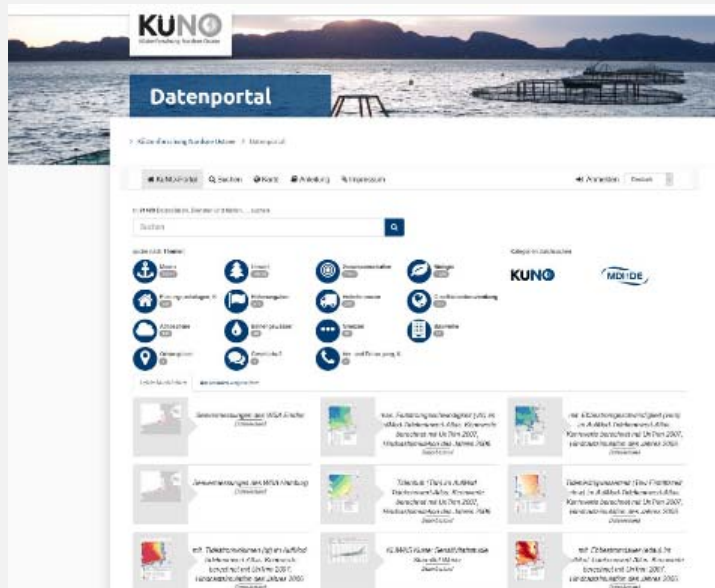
KUNO
Küstenforschung Nordsee Ostsee

Datenportal

> Küstenforschung Nordsee Ostsee > Datenportal

KüNO-Portal   Suchen   Karte   Anleitung   Impressum   Anmelden   Deutsch

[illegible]

Suchen

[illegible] Themen

Meere
Umwelt
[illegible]
Biologie
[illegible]
Küstengebiete
Verkehrswesen
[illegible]
Atmosphäre
Binnengewässer
Sonstige
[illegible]
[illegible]
Gesellschaft
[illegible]

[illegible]

KUNO

MDI-DE

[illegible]   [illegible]

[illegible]
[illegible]
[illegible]
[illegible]
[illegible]
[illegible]
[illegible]
KLIWAS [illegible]
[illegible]